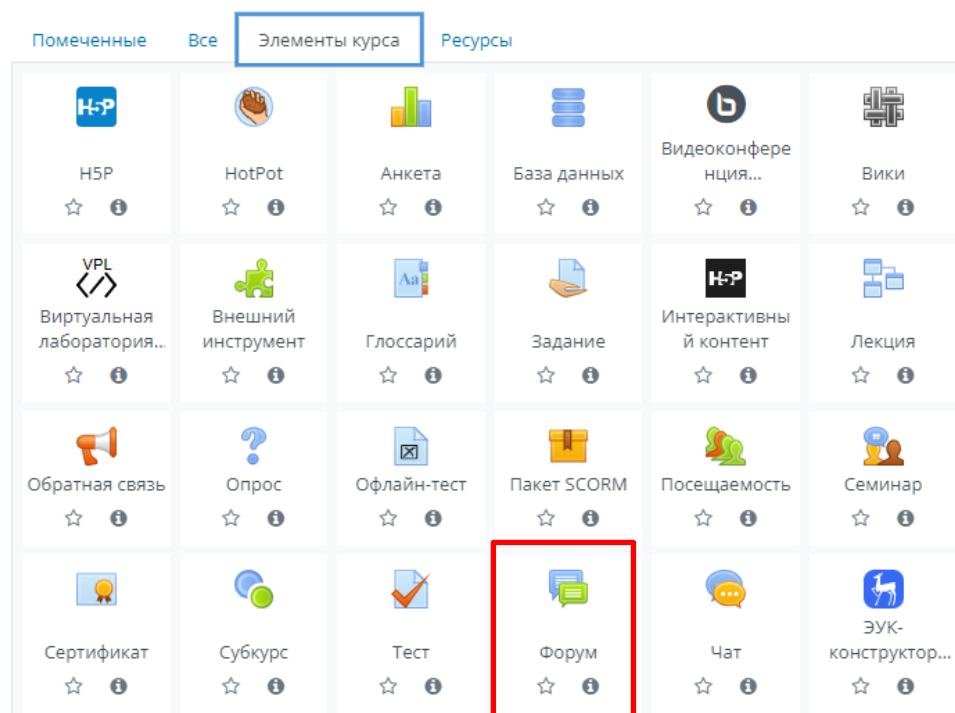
Помеченные Все Элементы курса Ресурсы

H5P

H5P

HotPot

Анкета

База данных

Видеоконференция...

Вики

VPL

Виртуальная лаборатория...

Внешний инструмент

Aa

Глоссарий

Задание

H5P

Интерактивный контент

Лекция

Обратная связь

Опрос

Офлайн-тест

Пакет SCORM

Посещаемость

Семинар

Сертификат

Субкурс

Тест

Форум

Чат

ЭУК-конструктор...